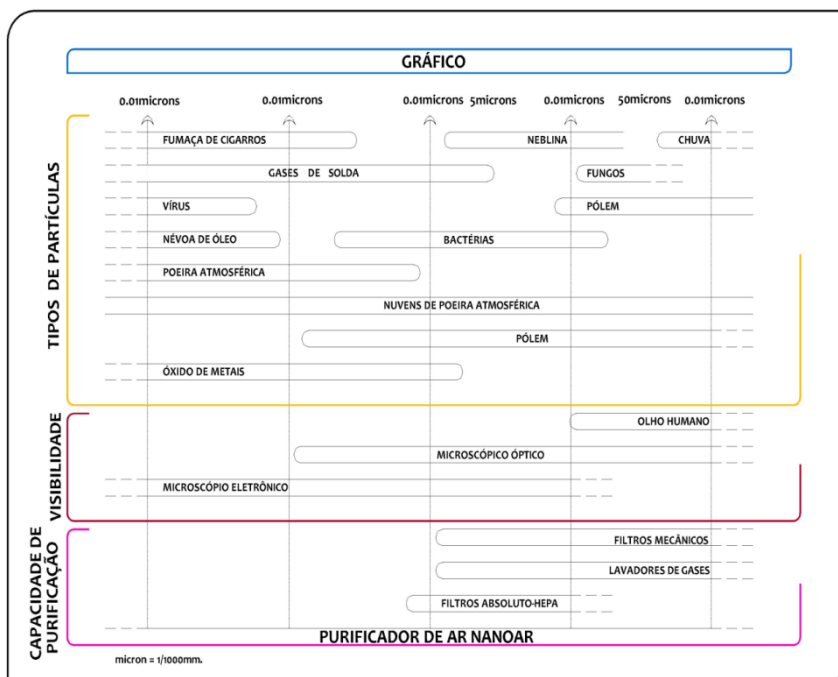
GRÁFICO

0.01microns 0.01microns 0.01microns 5microns 0.01microns 50microns 0.01microns

TIPOS DE PARTÍCULAS

FUMAÇA DE CIGARROS
NEBLINA
CHUVA
GASES DE SOLDA
FUNGOS
VÍRUS
PÓLEM
NÉVOA DE ÓLEO
BACTÉRIAS
POEIRA ATMOSFÉRICA
NUVENS DE POEIRA ATMOSFÉRICA
PÓLEM
ÓXIDO DE METAIS

VISIBILIDADE

OLHO HUMANO
MICROSCÓPICO ÓPTICO
MICROSCÓPIO ELETRÔNICO

CAPACIDADE DE PURIFICAÇÃO

FILTROS MECÂNICOS
LAVADORES DE GASES
FILTROS ABSOLUTO-HEPA

PURIFICADOR DE AR NANOAR

micron = 1/1000mm.